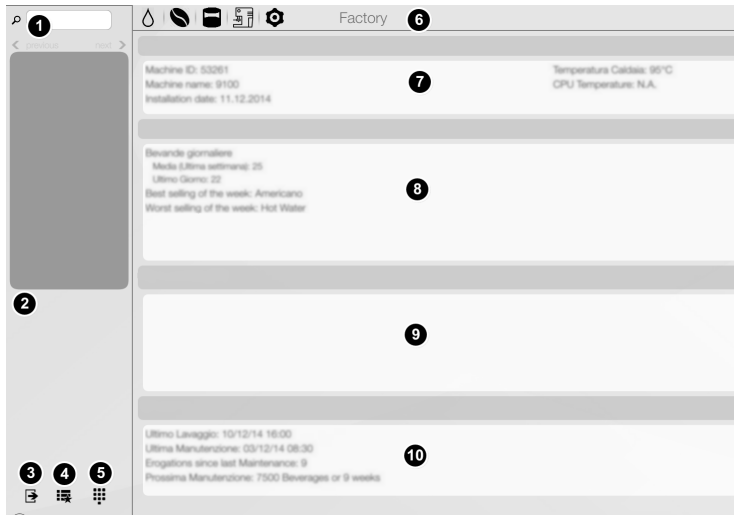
1

previous next

Factory 6

Machine ID: 53261
Machine name: 9100
Installation date: 11.12.2014

7

Temperatura Caldaia: 95°C
CPU Temperature: N.A.

Bevande giornaliere
Media (Ultima settimana): 25
Ultimo Giorno: 22
Best selling of the week: Americano
Worst selling of the week: Hot Water

8

2

9

Ultimo Lavaggio: 10/12/14 16:00
Ultima Manutenzione: 03/12/14 08:30
Erogations since last Maintenance: 9
Prossima Manutenzione: 7500 Beverages or 9 weeks

10

3 4 5